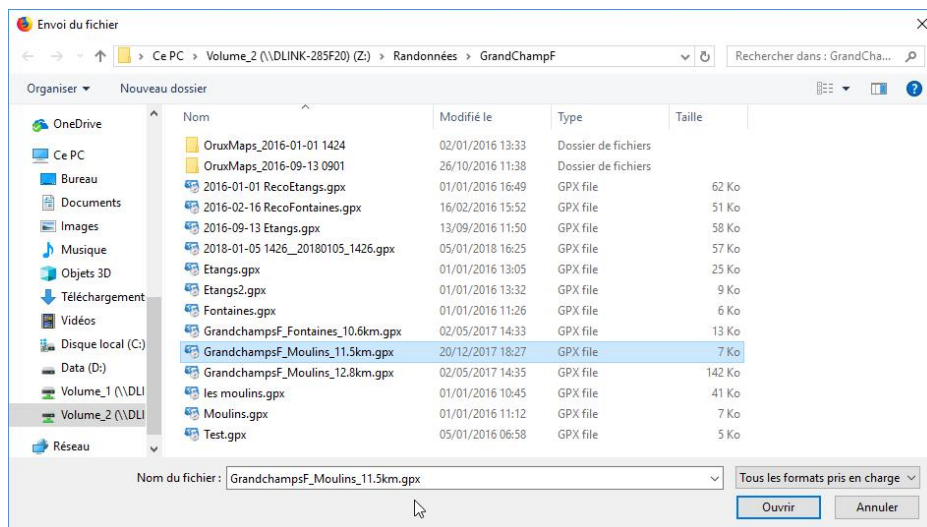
Envoi du fichier

Ce PC > Volume_2 (\\DLINK-285F20) (Z:) > Randonnées > GrandChampF

Rechercher dans : GrandCha...

Organiser ▾ Nouveau dossier

OneDrive
Ce PC
Bureau
Documents
Images
Musique
Objets 3D
Téléchargement
Vidéos
Disque local (C:)
Data (D:)
Volume_1 (\\DLI
Volume_2 (\\DLI
Réseau

| Nom | Modifié le | Type | Taille |
|---|---|---|---|
| OruxMaps_2016-01-01 1424 | 02/01/2016 13:33 | Dossier de fichiers | |
| OruxMaps_2016-09-13 0901 | 26/10/2016 11:38 | Dossier de fichiers | |
| 2016-01-01 RecoEtangs.gpx | 01/01/2016 16:49 | GPX file | 62 Ko |
| 2016-02-16 RecoFontaines.gpx | 16/02/2016 15:52 | GPX file | 51 Ko |
| 2016-09-13 Etangs.gpx | 13/09/2016 11:50 | GPX file | 58 Ko |
| 2018-01-05 1426__20180105_1426.gpx | 05/01/2018 16:25 | GPX file | 57 Ko |
| Etangs.gpx | 01/01/2016 13:05 | GPX file | 25 Ko |
| Etangs2.gpx | 01/01/2016 13:32 | GPX file | 9 Ko |
| Fontaines.gpx | 01/01/2016 11:26 | GPX file | 6 Ko |
| GrandchampsF_Fontaines_10.6km.gpx | 02/05/2017 14:33 | GPX file | 13 Ko |
| GrandchampsF_Moulins_11.5km.gpx | 20/12/2017 18:27 | GPX file | 7 Ko |
| GrandchampsF_Moulins_12.8km.gpx | 02/05/2017 14:35 | GPX file | 142 Ko |
| les moulins.gpx | 01/01/2016 10:45 | GPX file | 41 Ko |
| Moulins.gpx | 01/01/2016 11:12 | GPX file | 7 Ko |
| Test.gpx | 05/01/2016 06:58 | GPX file | 5 Ko |

Nom du fichier : GrandchampsF_Moulins_11.5km.gpx

Tous les formats pris en charge

Ouvrir Annuler